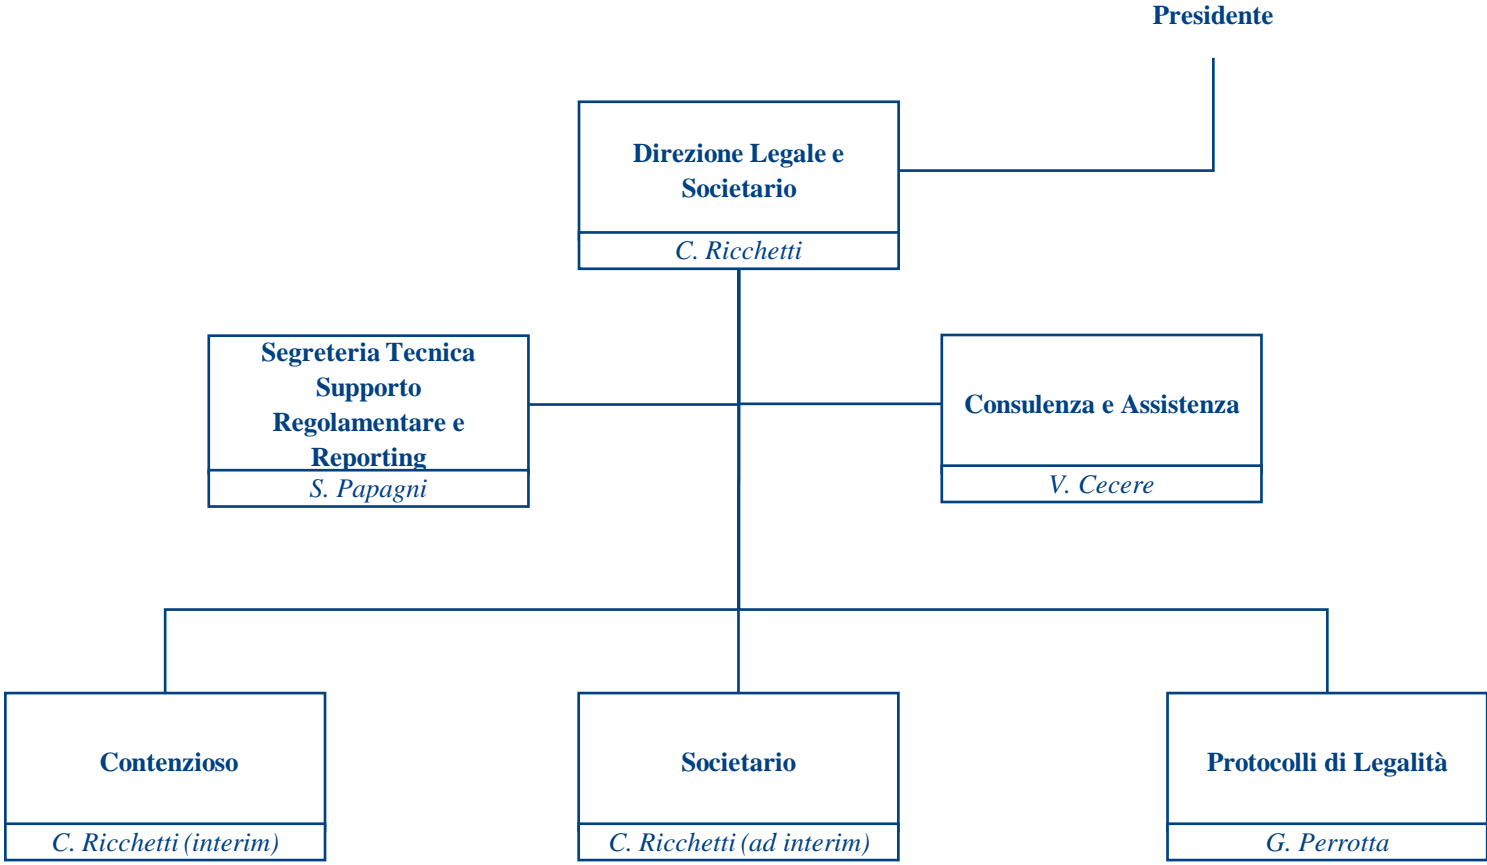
Presidente

Direzione Legale e Societario

C. Ricchetti

Segreteria Tecnica Supporto Regolamentare e Reporting

S. Papagni

Consulenza e Assistenza

V. Cecere

Contenzioso

C. Ricchetti (interim)

Societario

C. Ricchetti (ad interim)

Protocolli di Legalità

G. Perrotta